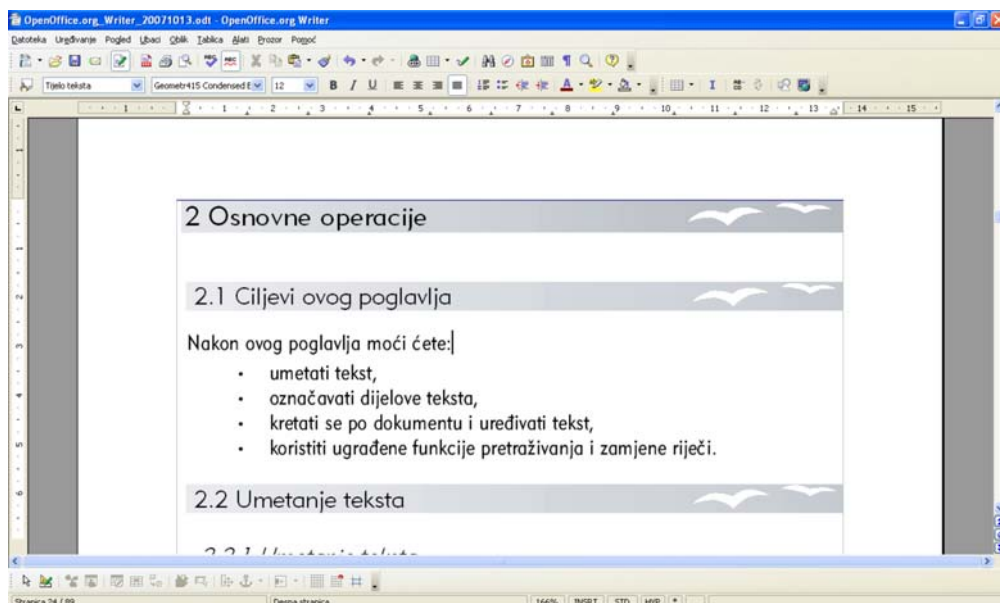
OpenOffice.org_Writer_20071013.odt - OpenOffice.org Writer

Datoteka Uređivanje Pogled Ubaci Oblik Tablica Alati Prozor Pomoć

Tijelo teksta | Geometr415 Condensed E | 12

2 Osnovne operacije

2.1 Ciljevi ovog poglavlja

Nakon ovog poglavlja moći ćete:

- umetati tekst,
- označavati dijelove teksta,
- kretati se po dokumentu i uređivati tekst,
- koristiti ugrađene funkcije pretraživanja i zamjene riječi.

2.2 Umetanje teksta

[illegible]

Stranica 24 / 89 | Desna stranica | 166% | INSRT | STD | HYP | *